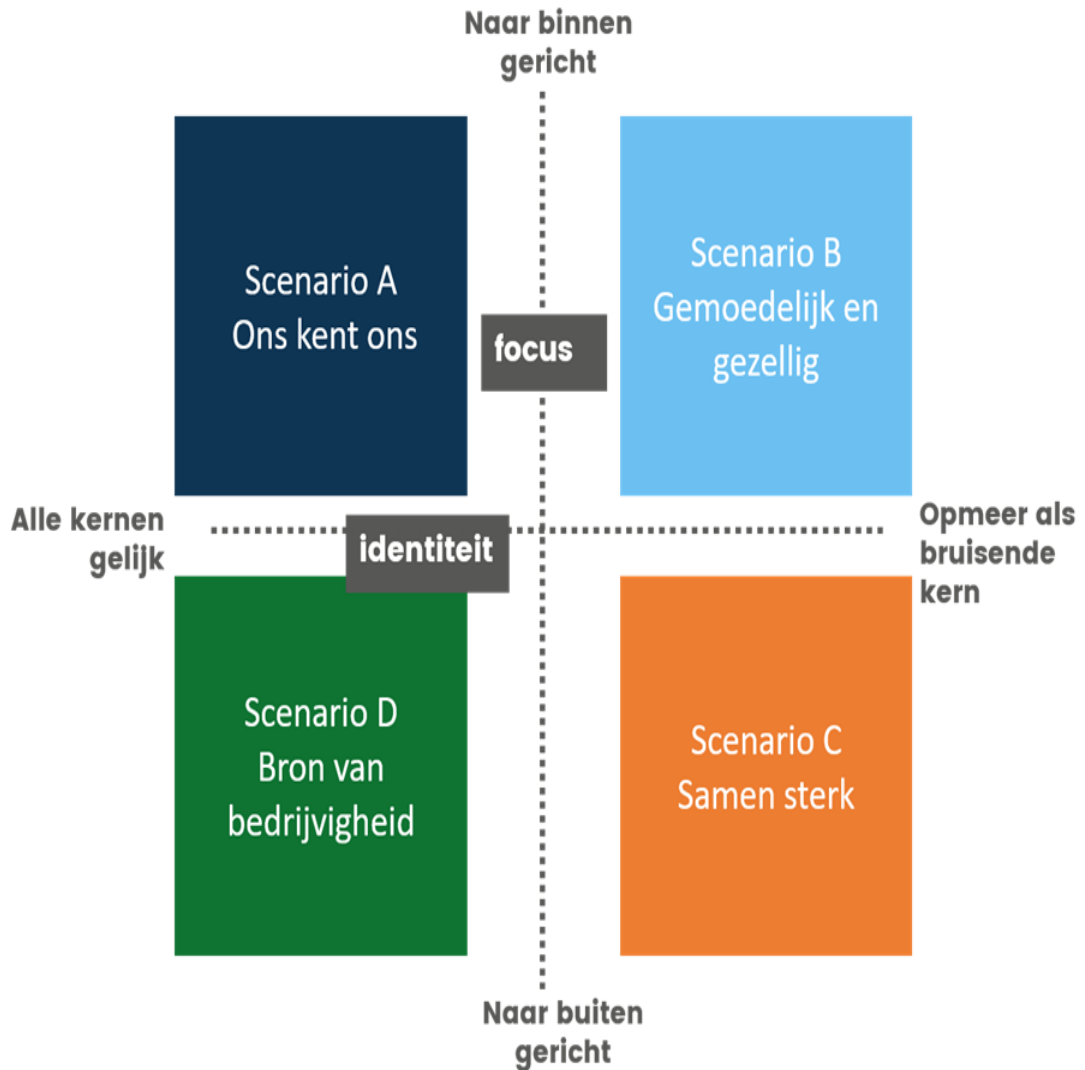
Naar binnen gericht

Scenario A
Ons kent ons

focus

Scenario B
Gemoedelijk en gezellig

Alle kernen gelijk

identiteit

Opmeer als bruisende kern

Scenario D
Bron van bedrijvigheid

Scenario C
Samen sterk

Naar buiten gericht